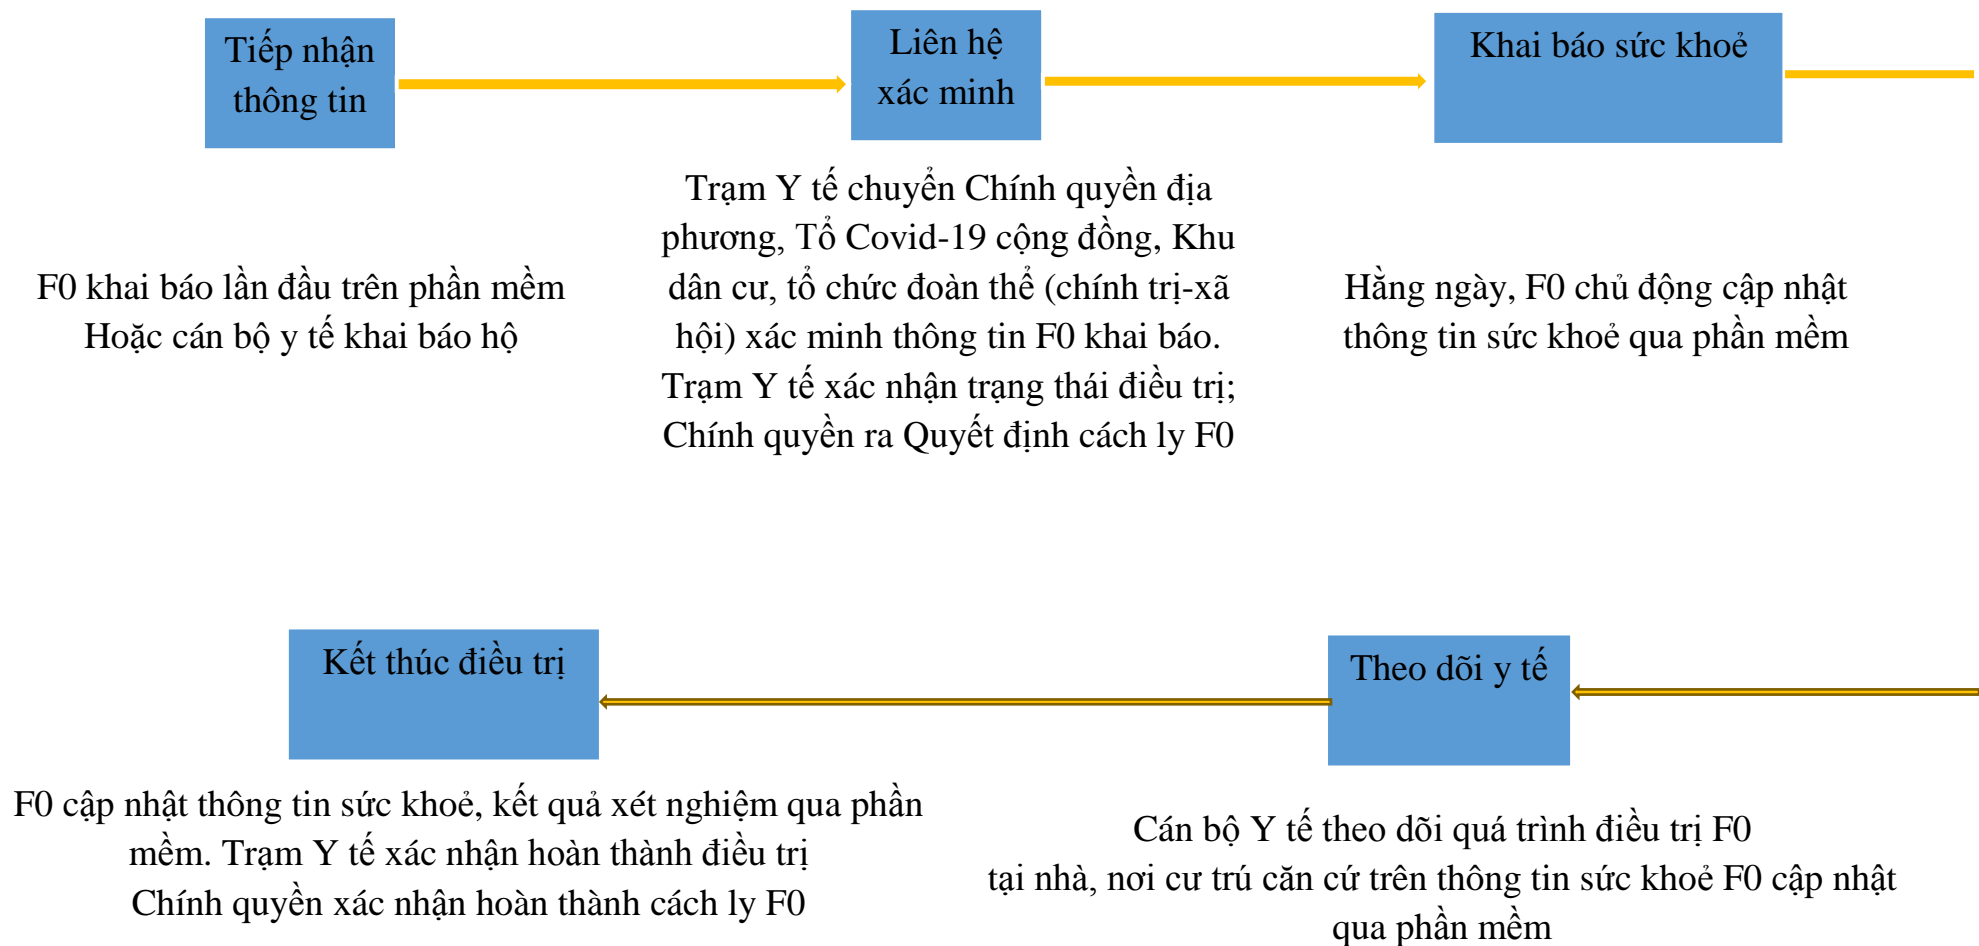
Tiếp nhận thông tin

Liên hệ xác minh

Khai báo sức khoẻ

F0 khai báo lần đầu trên phần mềm Hoặc cán bộ y tế khai báo hộ

Trạm Y tế chuyển Chính quyền địa phương, Tổ Covid-19 cộng đồng, Khu dân cư, tổ chức đoàn thể (chính trị-xã hội) xác minh thông tin F0 khai báo. Trạm Y tế xác nhận trạng thái điều trị; Chính quyền ra Quyết định cách ly F0

Hằng ngày, F0 chủ động cập nhật thông tin sức khoẻ qua phần mềm

Kết thúc điều trị

Theo dõi y tế

F0 cập nhật thông tin sức khoẻ, kết quả xét nghiệm qua phần mềm. Trạm Y tế xác nhận hoàn thành điều trị Chính quyền xác nhận hoàn thành cách ly F0

Cán bộ Y tế theo dõi quá trình điều trị F0 tại nhà, nơi cư trú căn cứ trên thông tin sức khoẻ F0 cập nhật qua phần mềm